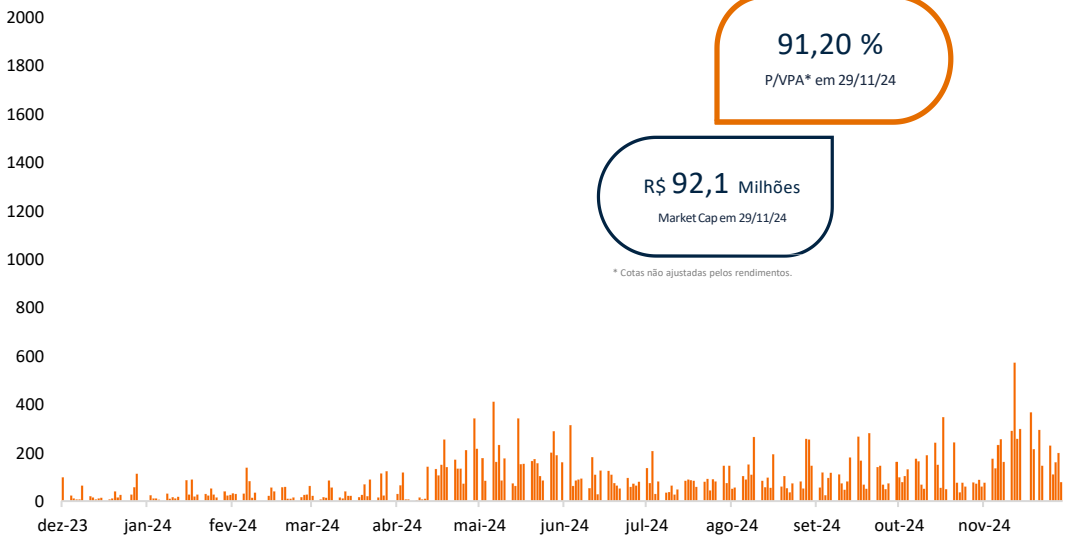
2000
1800
1600
1400
1200
1000
800
600
400
200
0

91,20 %
P/VPA* em 29/11/24

R$ 92,1 Milhões
Market Cap em 29/11/24

* Cotas não ajustadas pelos rendimentos.

dez-23 jan-24 fev-24 mar-24 abr-24 mai-24 jun-24 jul-24 ago-24 set-24 out-24 nov-24